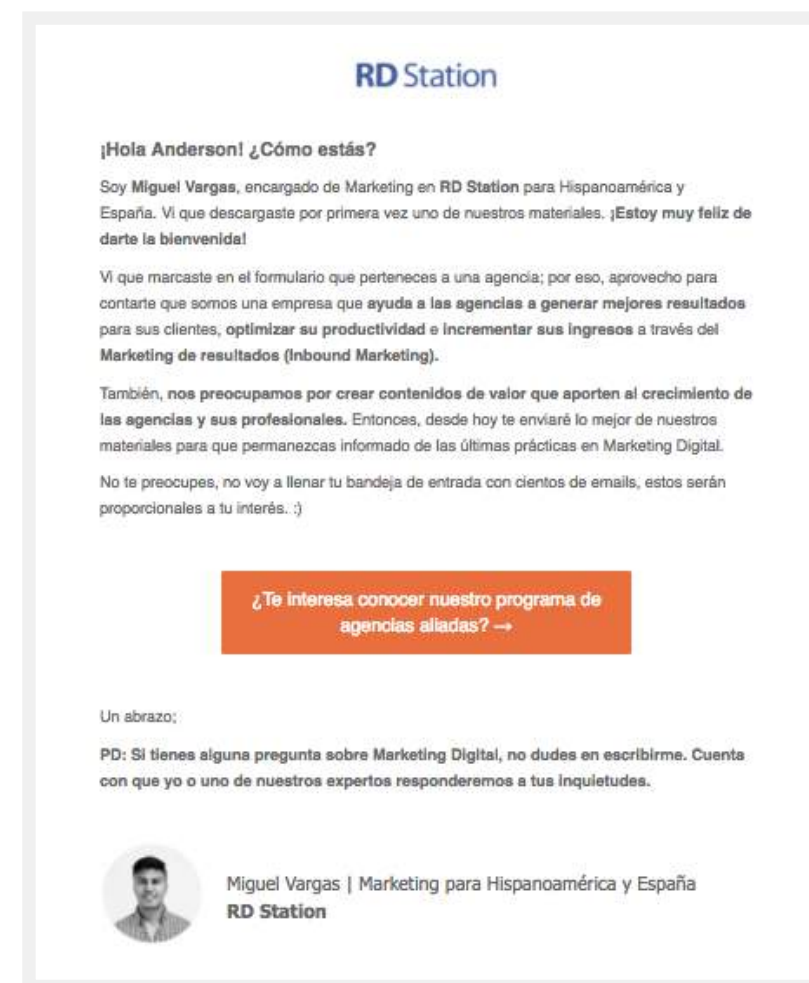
RD Station

¡Hola Anderson! ¿Cómo estás?

Soy Miguel Vargas, encargado de Marketing en RD Station para Hispanoamérica y España. Vi que descargaste por primera vez uno de nuestros materiales. ¡Estoy muy feliz de darte la bienvenida!

Vi que marcaste en el formulario que perteneces a una agencia; por eso, aprovecho para contarte que somos una empresa que ayuda a las agencias a generar mejores resultados para sus clientes, optimizar su productividad e incrementar sus ingresos a través del Marketing de resultados (Inbound Marketing).

También, nos preocupamos por crear contenidos de valor que aporten al crecimiento de las agencias y sus profesionales. Entonces, desde hoy te enviaré lo mejor de nuestros materiales para que permanezcas informado de las últimas prácticas en Marketing Digital.

No te preocupes, no voy a llenar tu bandeja de entrada con cientos de emails, estos serán proporcionales a tu interés. :)

¿Te interesa conocer nuestro programa de agencias aliadas? →

Un abrazo;

PD: Si tienes alguna pregunta sobre Marketing Digital, no dudes en escribirme. Cuenta con que yo o uno de nuestros expertos responderemos a tus inquietudes.

Miguel Vargas | Marketing para Hispanoamérica y España
RD Station